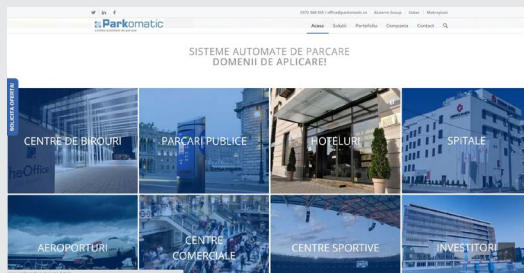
Parkomatic

0372 388 935 | office@parkomatic.ro Aleserve Group Galax Metropolis

Acasa Soluții Portofoliu Compania Contact

SISTEME AUTOMATE DE PARCARE
DOMENII DE APLICARE!

SOLICITA OFERTA!

CENTRE DE BIROURI

PARCĂRI PUBLICE

HOTELURI

SPITALE

AEROPORTURI

CENTRE COMERCIALE

CENTRE SPORTIVE

INVESTITORI